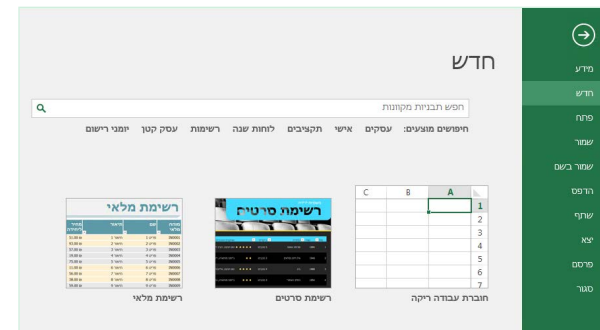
מידע
חדש
פתח
שמור
שמור בשם
הדפס
שתף
יצא
פרסם
סגור

חדש

חפש תבניות מקוונות

חיפושים מוצעים: עסקים אישי תקציבים לוחות שנה רשימות עסק קטן יומני רישום

| | A | B | C |
|---|---|---|---|
| 1 | | | |
| 2 | | | |
| 3 | | | |
| 4 | | | |
| 5 | | | |
| 6 | | | |
| 7 | | | |

חוברת עבודה ריקה

רשימת סרטים

רשימת סרטים

רשימת מלאי

רשימת מלאי